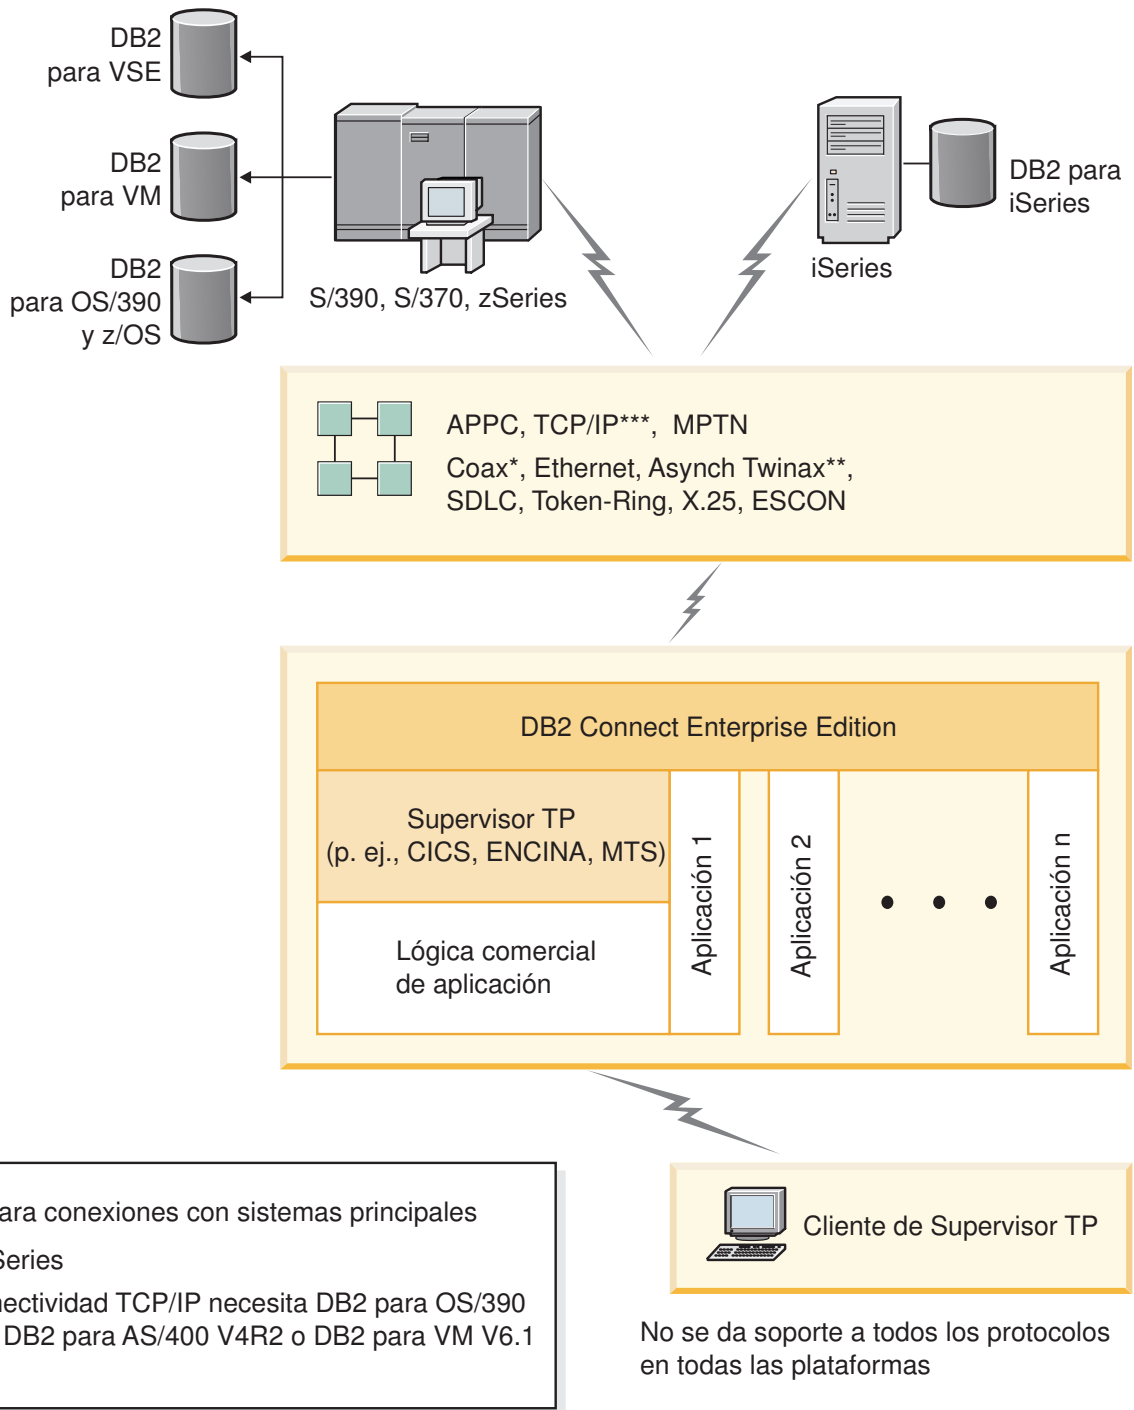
DB2 para VSE

DB2 para VM

DB2 para OS/390 y z/OS

S/390, S/370, zSeries

iSeries

DB2 para iSeries

APPC, TCP/IP***, MPTN
Coax*, Ethernet, Asynch Twinax**, SDLC, Token-Ring, X.25, ESCON

DB2 Connect Enterprise Edition

Supervisor TP (p. ej., CICS, ENCINA, MTS)

Lógica comercial de aplicación

Aplicación 1

Aplicación 2

• • •

Aplicación n

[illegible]ara conexiones con sistemas principales
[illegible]Series
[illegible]ectividad TCP/IP necesita DB2 para OS/390
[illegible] DB2 para AS/400 V4R2 o DB2 para VM V6.1

Cliente de Supervisor TP

No se da soporte a todos los protocolos en todas las plataformas